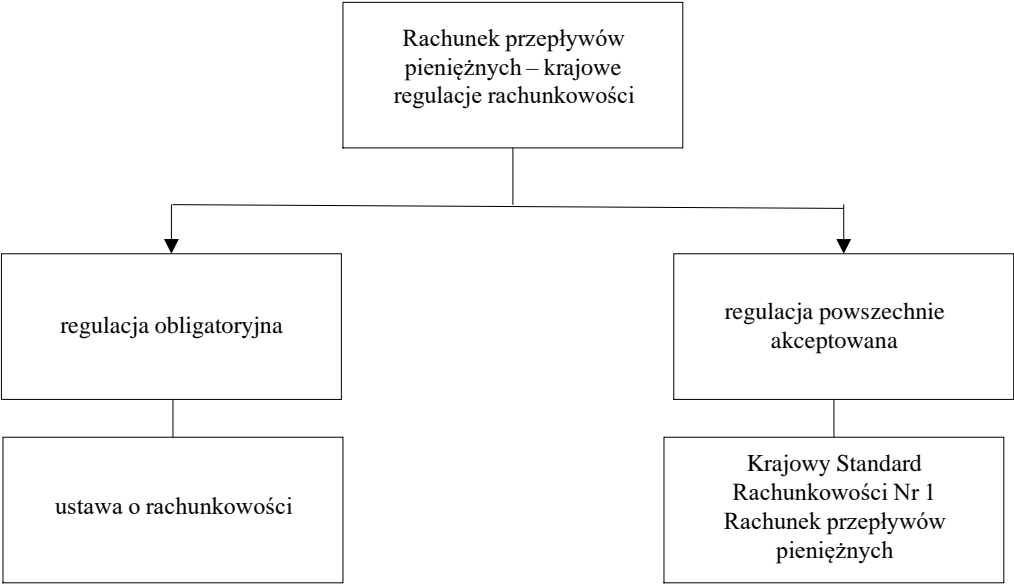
Rachunek przepływów pieniężnych – krajowe regulacje rachunkowości

regulacja obligatoryjna

regulacja powszechnie akceptowana

ustawa o rachunkowości

Krajowy Standard Rachunkowości Nr 1 Rachunek przepływów pieniężnych